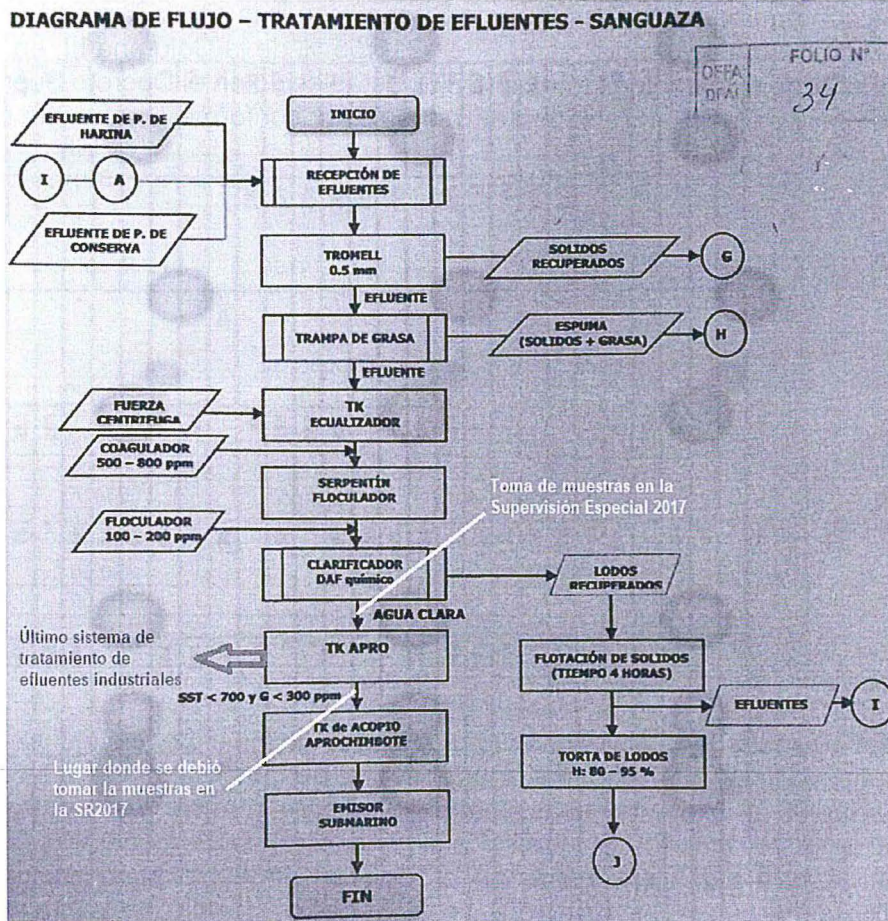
DIAGRAMA DE FLUJO – TRATAMIENTO DE EFLUENTES - SANGUAZA

OEFA
DFAI
FOLIO N°
34

EFLUENTE DE P. DE HARINA

I

A

EFLUENTE DE P. DE CONSERVA

INICIO

RECEPCIÓN DE EFLUENTES

TROMELL 0.5 mm

SOLIDOS RECUPERADOS

G

EFLUENTE

TRAMPA DE GRASA

ESPUMA (SOLIDOS + GRASA)

H

EFLUENTE

FUERZA CENTRIFUGA

TK ECUALIZADOR

COAGULADOR 500 – 800 ppm

SERPENTÍN FLOCULADOR

Toma de muestras en la Supervisión Especial 2017

FLOCULADOR 100 – 200 ppm

CLARIFICADOR DAF químico

LODOS RECUPERADOS

AGUA CLARA

Último sistema de tratamiento de efluentes industriales

TK APRO

FLOTACIÓN DE SOLIDOS (TIEMPO 4 HORAS)

SST < 700 y G < 300 ppm

EFLUENTES

I

TK de ACOPIO APROCHIMBOTE

Lugar donde se debió tomar la muestras en la SR2017

TORTA DE LODOS H: 80 – 95 %

EMISOR SUBMARINO

J

FIN